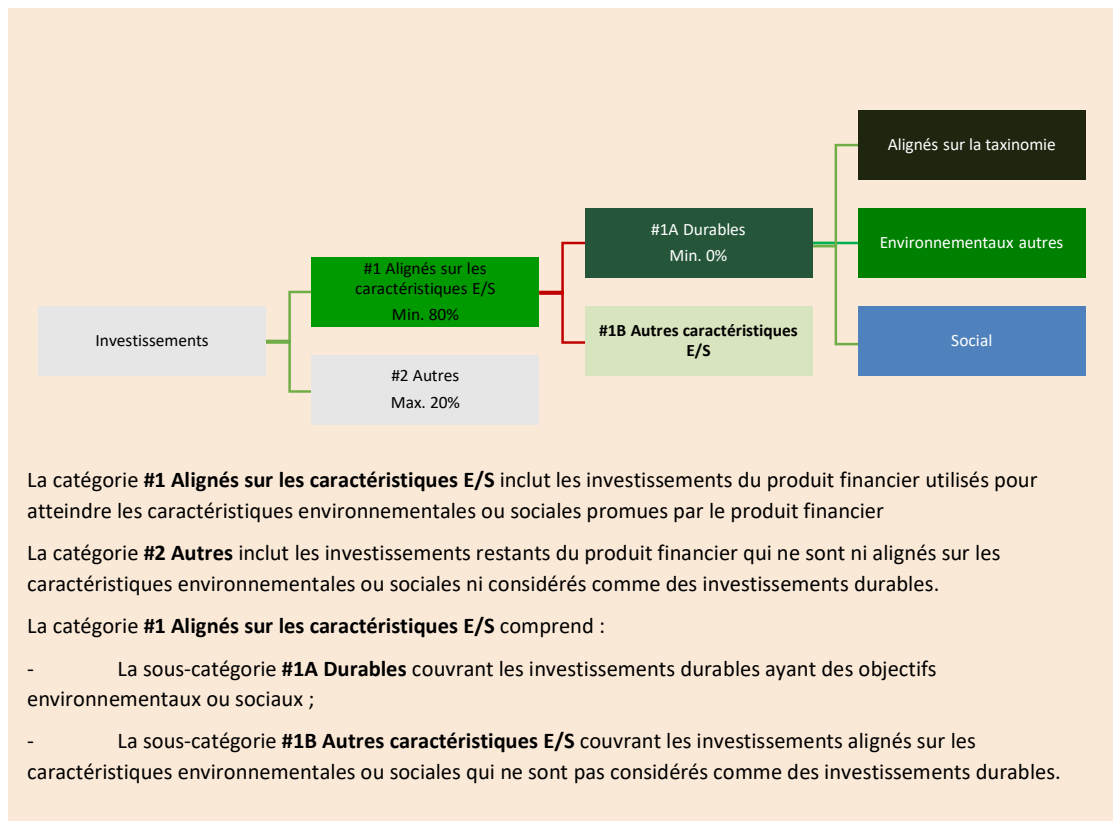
Investissements

#1 Alignés sur les caractéristiques E/S
Min. 80%

#2 Autres
Max. 20%

#1A Durables
Min. 0%

#1B Autres caractéristiques E/S

Alignés sur la taxinomie

Environnementaux autres

Social

La catégorie **#1 Alignés sur les caractéristiques E/S** inclut les investissements du produit financier utilisés pour atteindre les caractéristiques environnementales ou sociales promues par le produit financier

La catégorie **#2 Autres** inclut les investissements restants du produit financier qui ne sont ni alignés sur les caractéristiques environnementales ou sociales ni considérés comme des investissements durables.

La catégorie **#1 Alignés sur les caractéristiques E/S** comprend :

- La sous-catégorie **#1A Durables** couvrant les investissements durables ayant des objectifs environnementaux ou sociaux ;

- La sous-catégorie **#1B Autres caractéristiques E/S** couvrant les investissements alignés sur les caractéristiques environnementales ou sociales qui ne sont pas considérés comme des investissements durables.